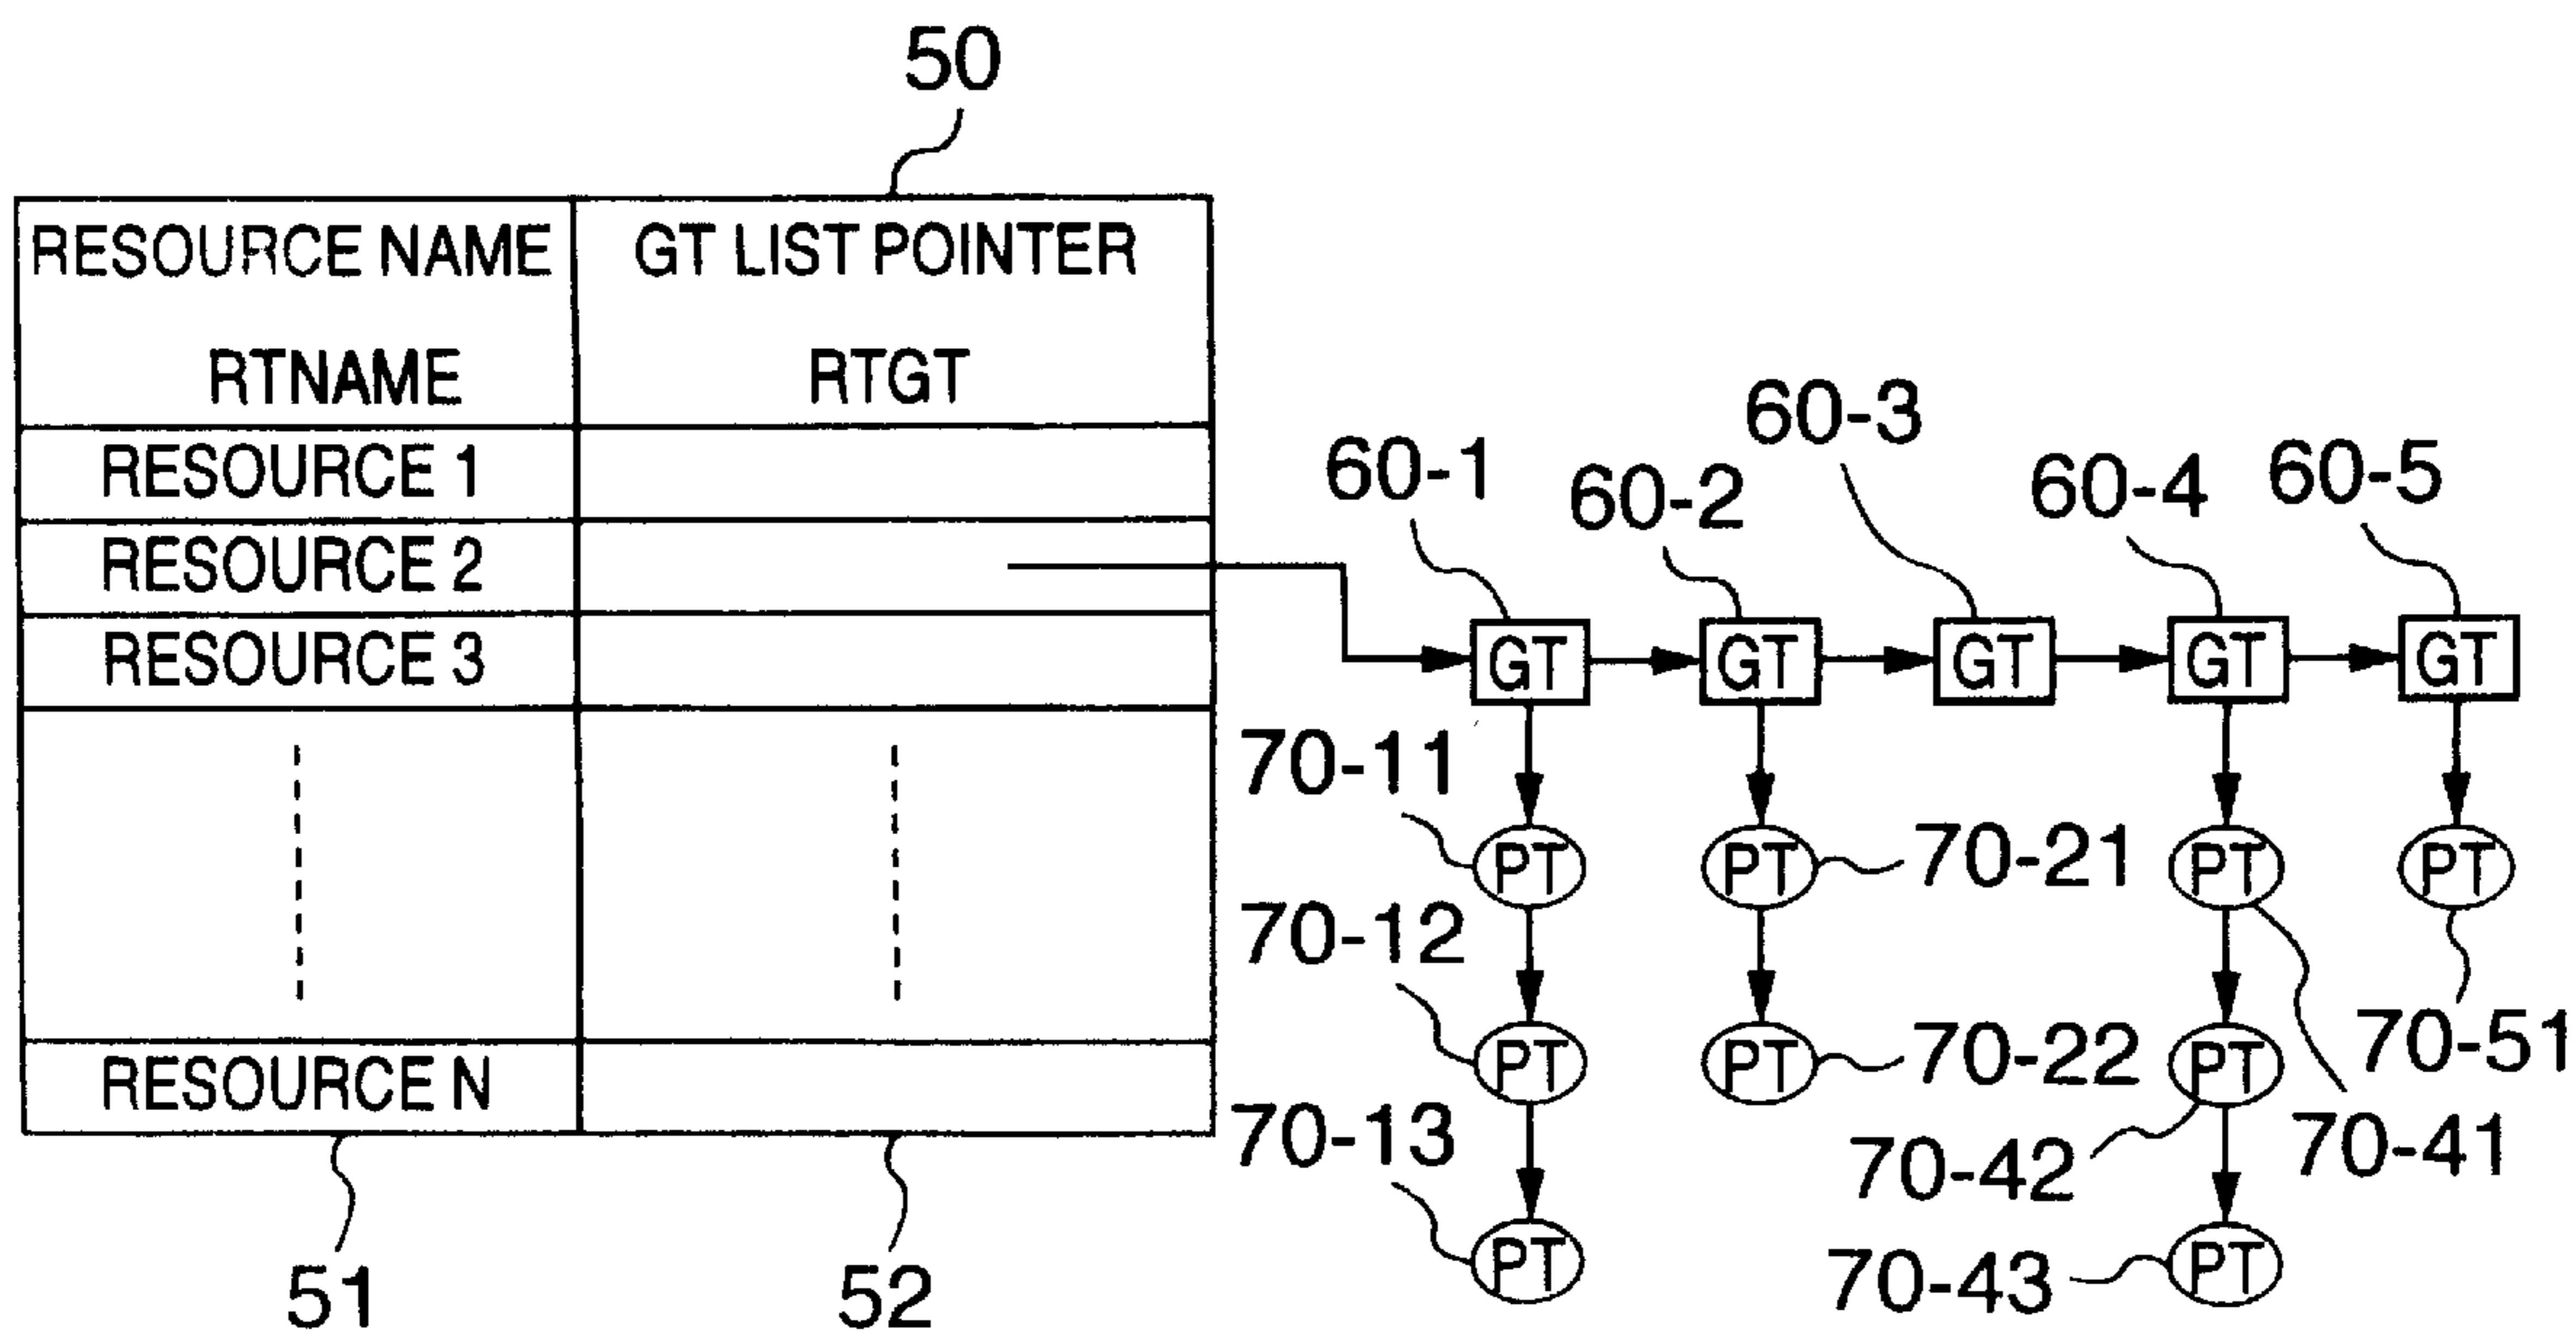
50

| RESOURCE NAME RTNAME | GT LIST POINTER RTGT |
|---|---|
| RESOURCE 1 | |
| RESOURCE 2 | |
| RESOURCE 3 | |
| | |
| RESOURCE N | |

51
52

60-1
60-2
60-3
60-4
60-5
GT
GT
GT
GT
GT
70-11
PT
70-12
PT
70-13
PT
PT
70-21
PT
70-22
PT
PT
PT
70-41
70-42
70-43
PT
70-51